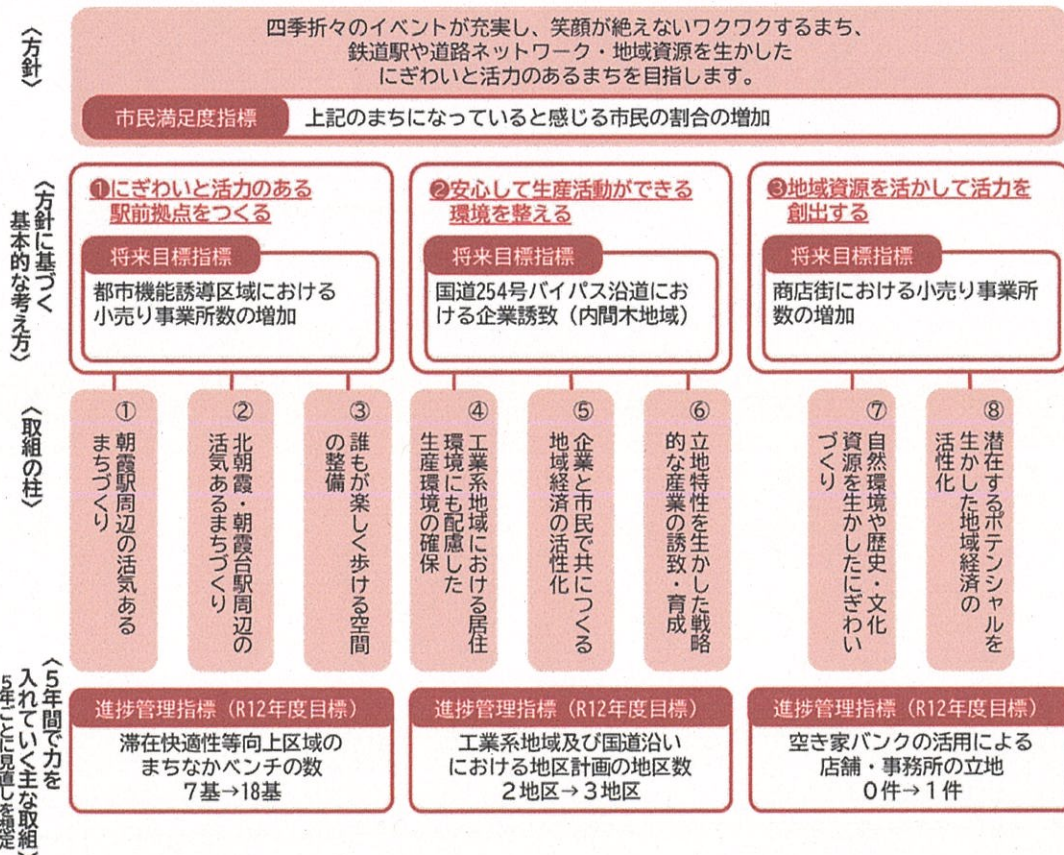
〈方針〉

四季折々のイベントが充実し、笑顔が絶えないワクワクするまち、鉄道駅や道路ネットワーク・地域資源を生かしたにぎわいと活力のあるまちを目指します。

市民満足度指標　上記のまちになっていると感じる市民の割合の増加

〈方針に基づく基本的な考え方〉

❶にぎわいと活力のある駅前拠点をつくる

将来目標指標
都市機能誘導区域における小売り事業所数の増加

❷安心して生産活動ができる環境を整える

将来目標指標
国道254号バイパス沿道における企業誘致（内間木地域）

❸地域資源を活かして活力を創出する

将来目標指標
商店街における小売り事業所数の増加

〈取組の柱〉

① 朝霞駅周辺の活気あるまちづくり

② 北朝霞・朝霞台駅周辺の活気あるまちづくり

③ 誰もが楽しく歩ける空間の整備

④ 工業系地域における居住環境にも配慮した生産環境の確保

⑤ 企業と市民で共につくる地域経済の活性化

⑥ 立地特性を生かした戦略的な産業の誘致・育成

⑦ 自然環境や歴史・文化資源を生かしたにぎわいづくり

⑧ 潜在するポテンシャルを生かした地域経済の活性化

〈5年間で力を入れていく主な取組 5年ごとに見直し・設定〉

進捗管理指標（R12年度目標）
滞在快適性等向上区域のまちなかベンチの数
7基→18基

進捗管理指標（R12年度目標）
工業系地域及び国道沿いにおける地区計画の地区数
2地区→3地区

進捗管理指標（R12年度目標）
空き家バンクの活用による店舗・事務所の立地
0件→1件